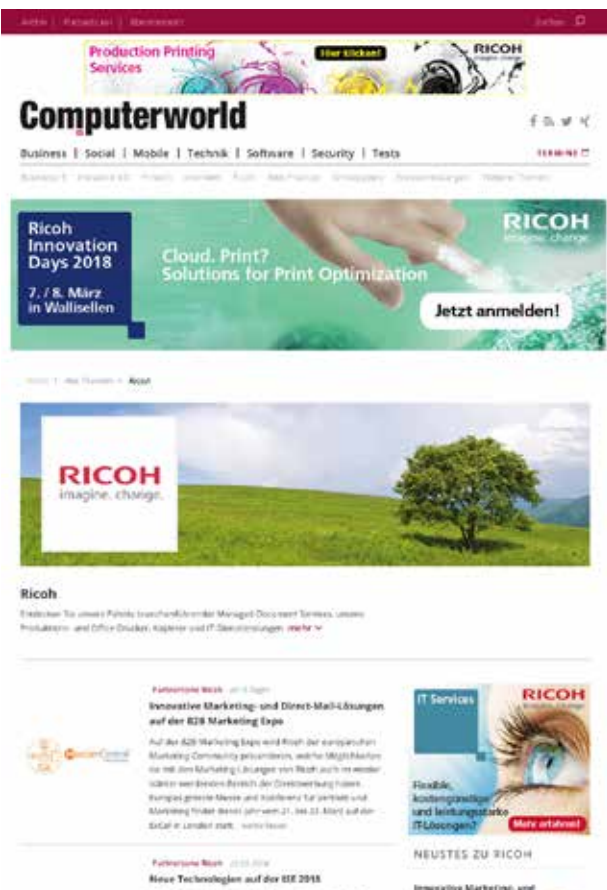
Abo | Fachartikel | Newsletter     Suchen

Production Printing Services
Hier klicken!
RICOH imagine. change.

Computerworld

Business | Social | Mobile | Technik | Software | Security | Tests
TERMINE

Ricoh Innovation Days 2018
7. / 8. März in Wallisellen
Cloud. Print? Solutions for Print Optimization
RICOH imagine. change.
Jetzt anmelden!

Home > Alle Themen > Ricoh

RICOH imagine. change.

Ricoh
Entdecken Sie unseren Portfolio branchenführender Managed Document Services, unsere Produktions- und Office-Drucker, Kopierer und IT-Dienstleistungen. mehr

Partnerzone Ricoh
Innovative Marketing- und Direct-Mail-Lösungen auf der B2B Marketing Expo
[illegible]

IT Services
RICOH imagine. change.
Flexible, kostengünstige und leistungsstarke IT-Lösungen?
Mehr erfahren!

NEUSTES ZU RICOH

Partnerzone Ricoh
Neue Technologien auf der ISE 2018